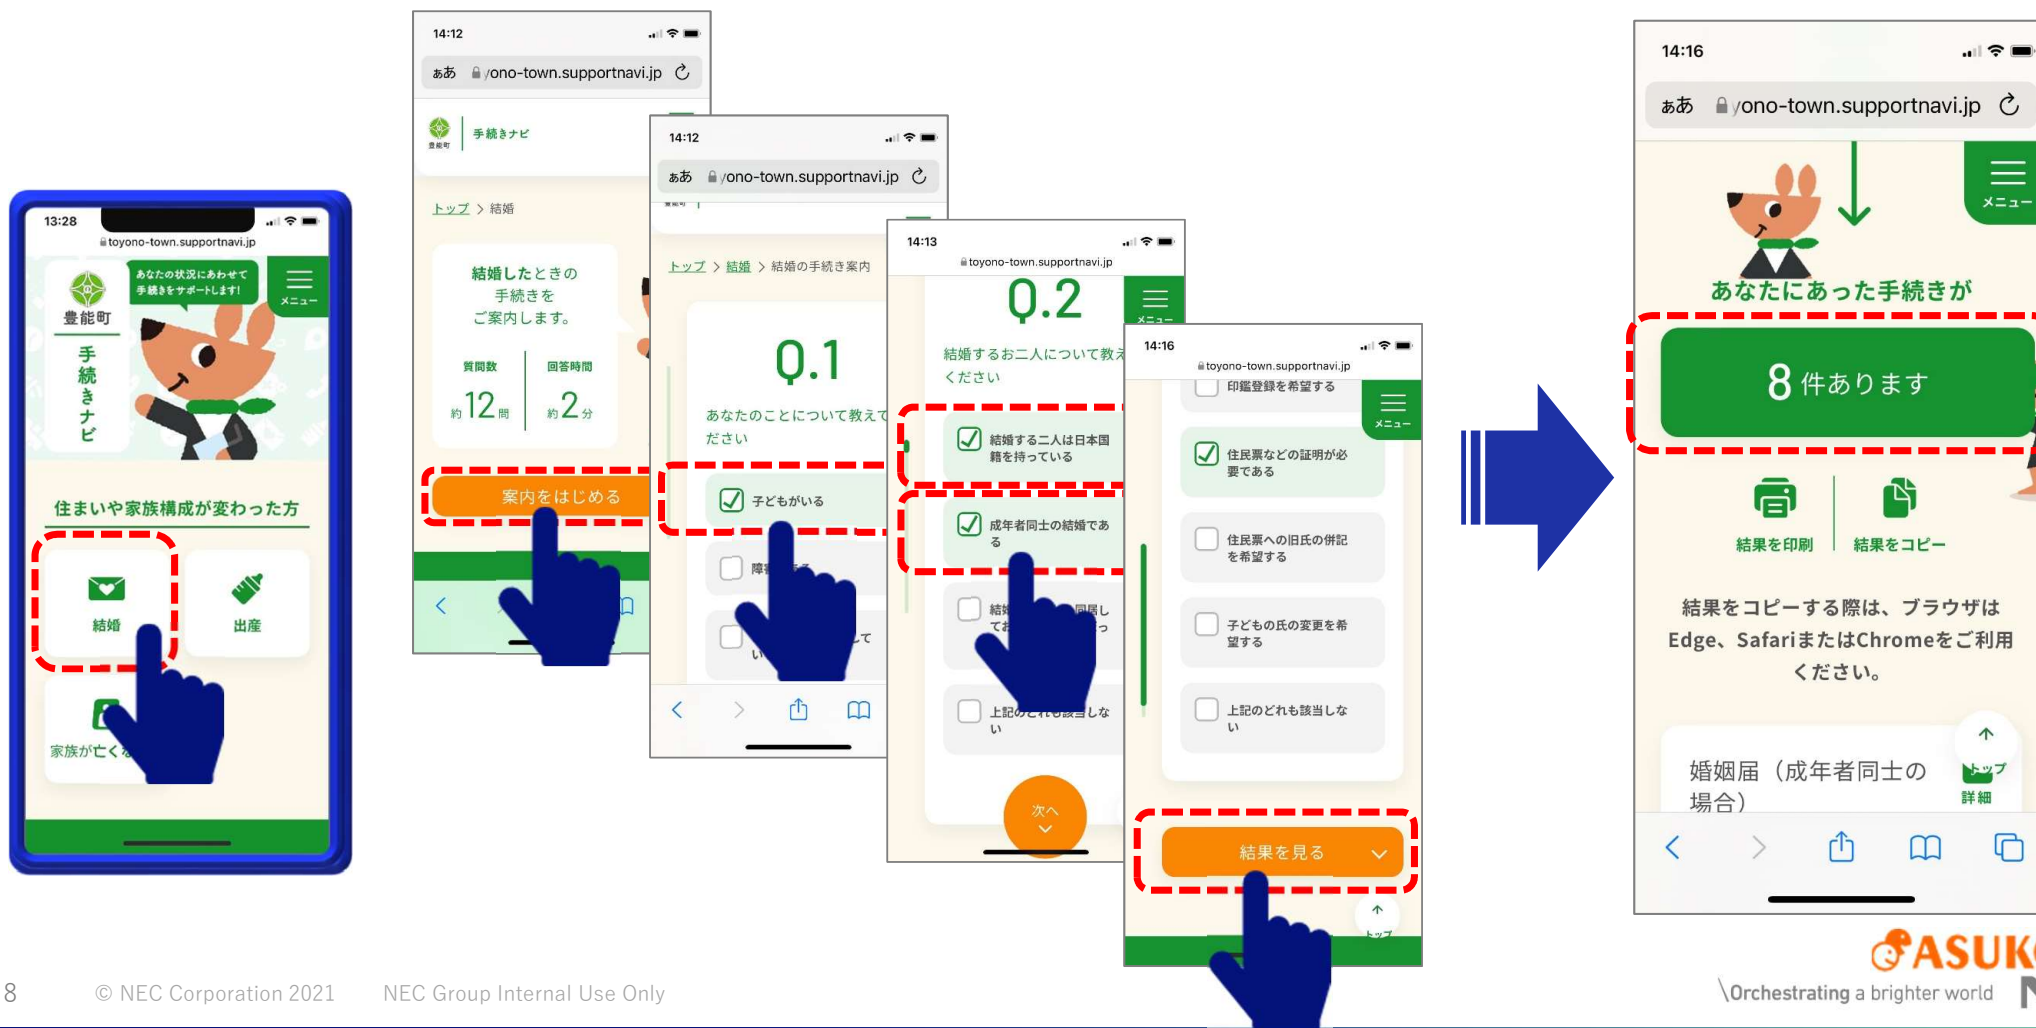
13:28
toyono-town.supportnavi.jp
豊能町
手続きナビ
あなたの状況にあわせて手続きをサポートします!
メニュー
住まいや家族構成が変わった方
結婚
出産
家族が亡く

14:12
あぁ yono-town.supportnavi.jp
手続きナビ
トップ > 結婚
結婚したときの手続きをご案内します。
質問数 約12問
回答時間 約2分
案内をはじめる

14:12
あぁ yono-town.supportnavi.jp
トップ > 結婚 > 結婚の手続き案内
Q.1
あなたのことについて教えてください
子どもがいる

14:13
toyono-town.supportnavi.jp
Q.2
結婚するお二人について教えてください
結婚する二人は日本国籍を持っている
成年者同士の結婚である
上記のどれも該当しない
次へ
メニュー

14:16
toyono-town.supportnavi.jp
印鑑登録を希望する
住民票などの証明が必要である
住民票への旧氏の併記を希望する
子どもの氏の変更を希望する
上記のどれも該当しない
結果を見る
メニュー
トップ

14:16
あぁ yono-town.supportnavi.jp
メニュー
あなたにあった手続きが
8 件あります
結果を印刷
結果をコピー
結果をコピーする際は、ブラウザはEdge、SafariまたはChromeをご利用ください。
婚姻届（成年者同士の場合）
トップ
詳細

8 © NEC Corporation 2021 NEC Group Internal Use Only
ASUK
Orchestrating a brighter world